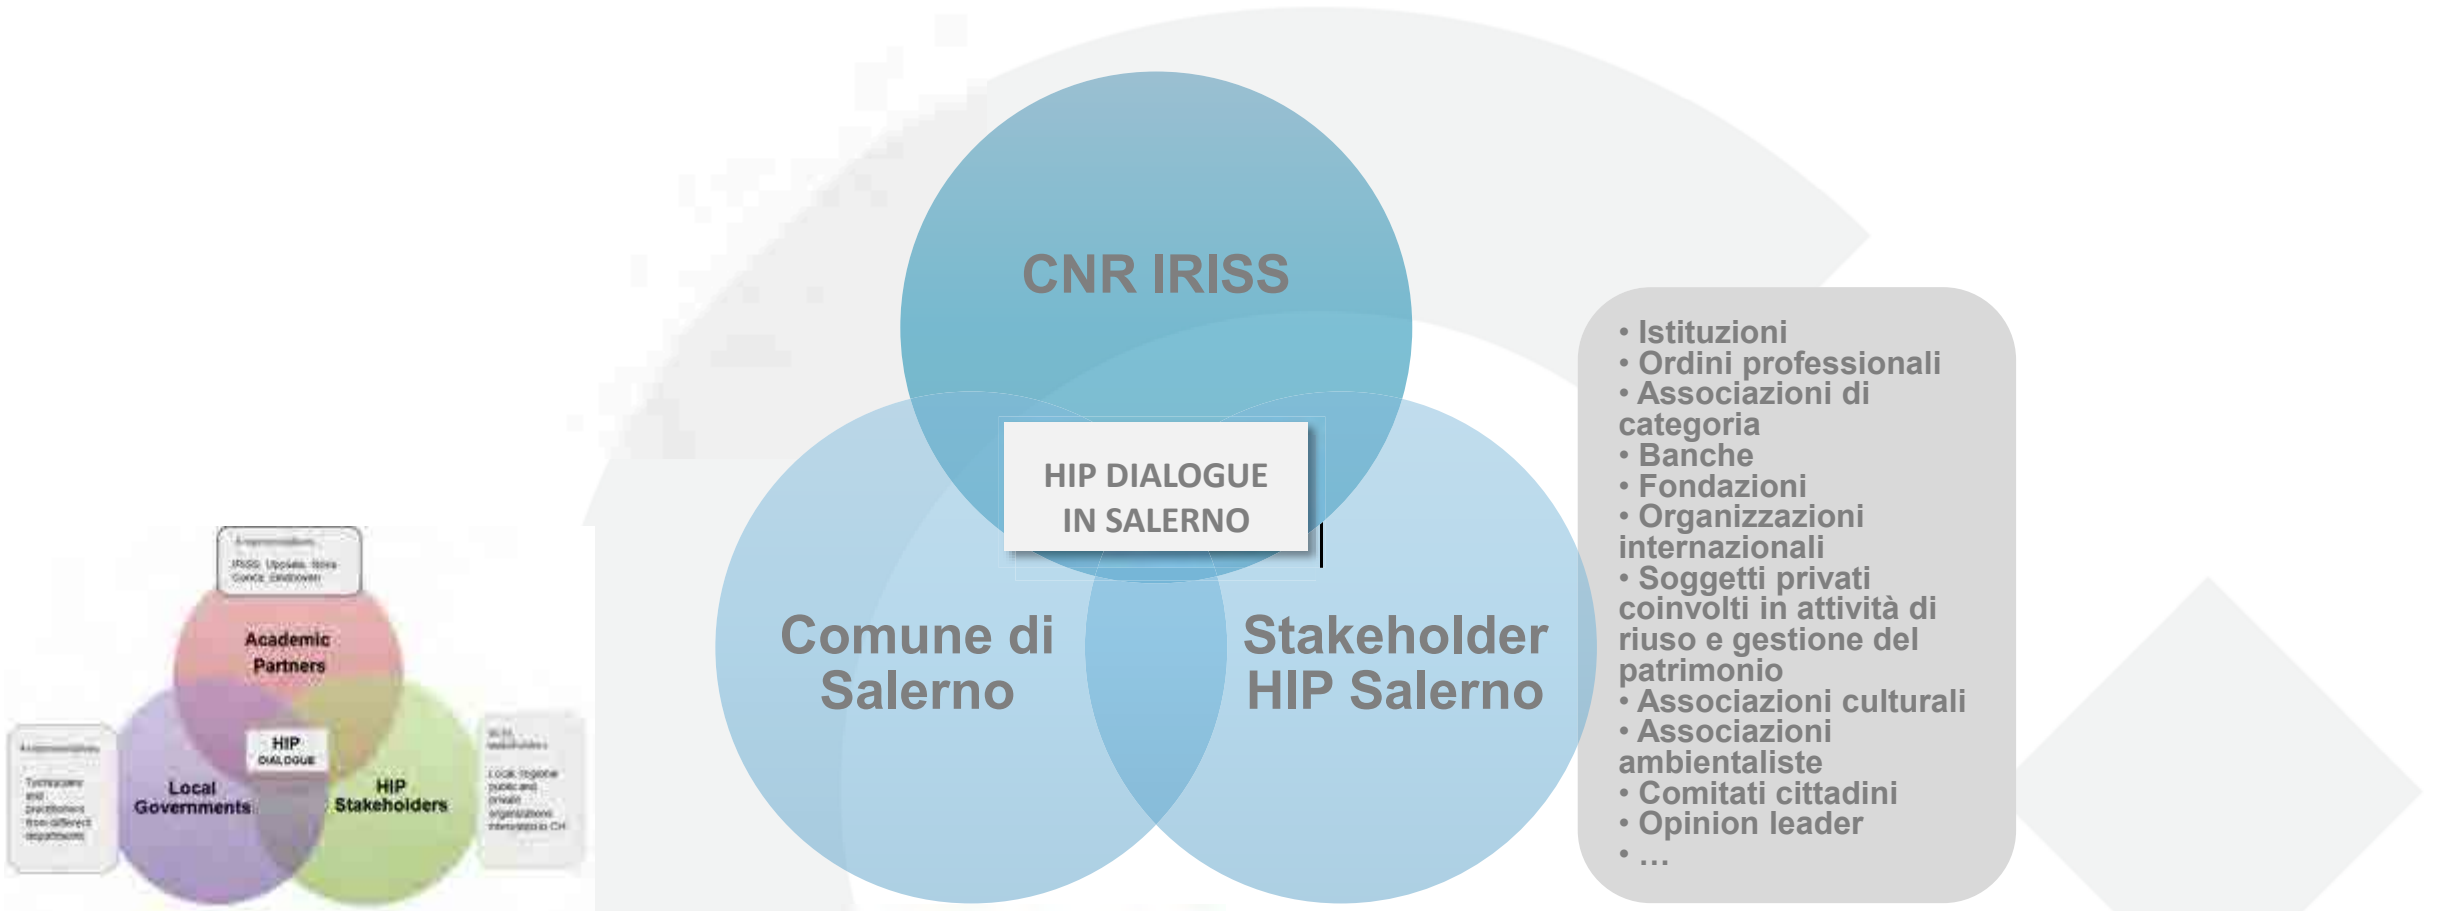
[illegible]
IRISS Uppsala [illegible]

Academic Partners

HIP DIALOGUE

Local Governments

HIP Stakeholders

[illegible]

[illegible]

CNR IRISS

HIP DIALOGUE IN SALERNO

Comune di Salerno

Stakeholder HIP Salerno

• Istituzioni
• Ordini professionali
• Associazioni di categoria
• Banche
• Fondazioni
• Organizzazioni internazionali
• Soggetti privati coinvolti in attività di riuso e gestione del patrimonio
• Associazioni culturali
• Associazioni ambientaliste
• Comitati cittadini
• Opinion leader
• …